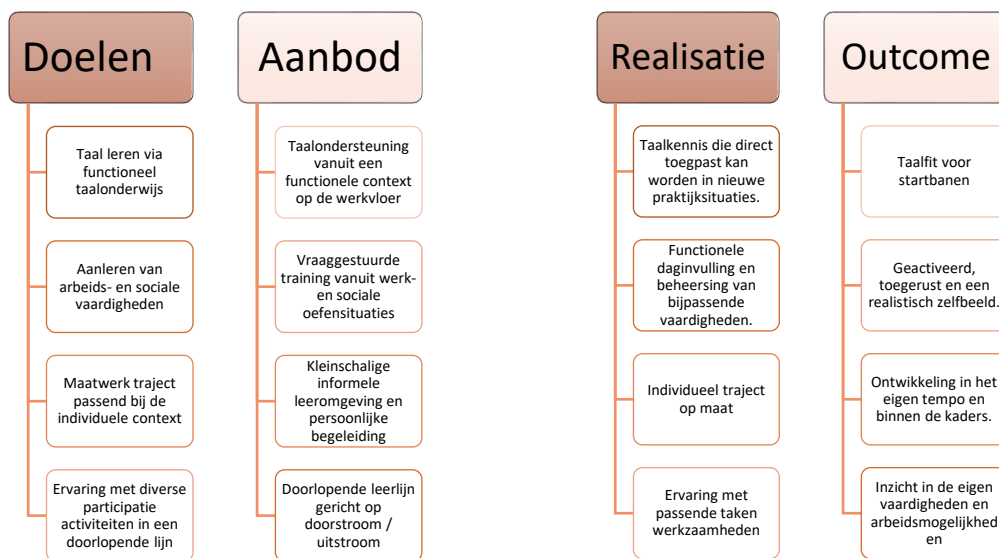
Doelen

Taal leren via functioneel taalonderwijs

Aanleren van arbeids- en sociale vaardigheden

Maatwerk traject passend bij de individuele context

Ervaring met diverse participatie activiteiten in een doorlopende lijn

Aanbod

Taalondersteuning vanuit een functionele context op de werkvloer

Vraaggestuurde training vanuit werk- en sociale oefensituaties

Kleinschalige informele leeromgeving en persoonlijke begeleiding

Doorlopende leerlijn gericht op doorstroom / uitstroom

Realisatie

Taalkennis die direct toegpast kan worden in nieuwe praktijksituaties.

Functionele daginvulling en beheersing van bijpassende vaardigheden.

Individueel traject op maat

Ervaring met passende taken werkzaamheden

Outcome

Taalfit voor startbanen

Geactiveerd, toegerust en een realistisch zelfbeeld.

Ontwikkeling in het eigen tempo en binnen de kaders.

Inzicht in de eigen vaardigheden en arbeidsmogelijkheden